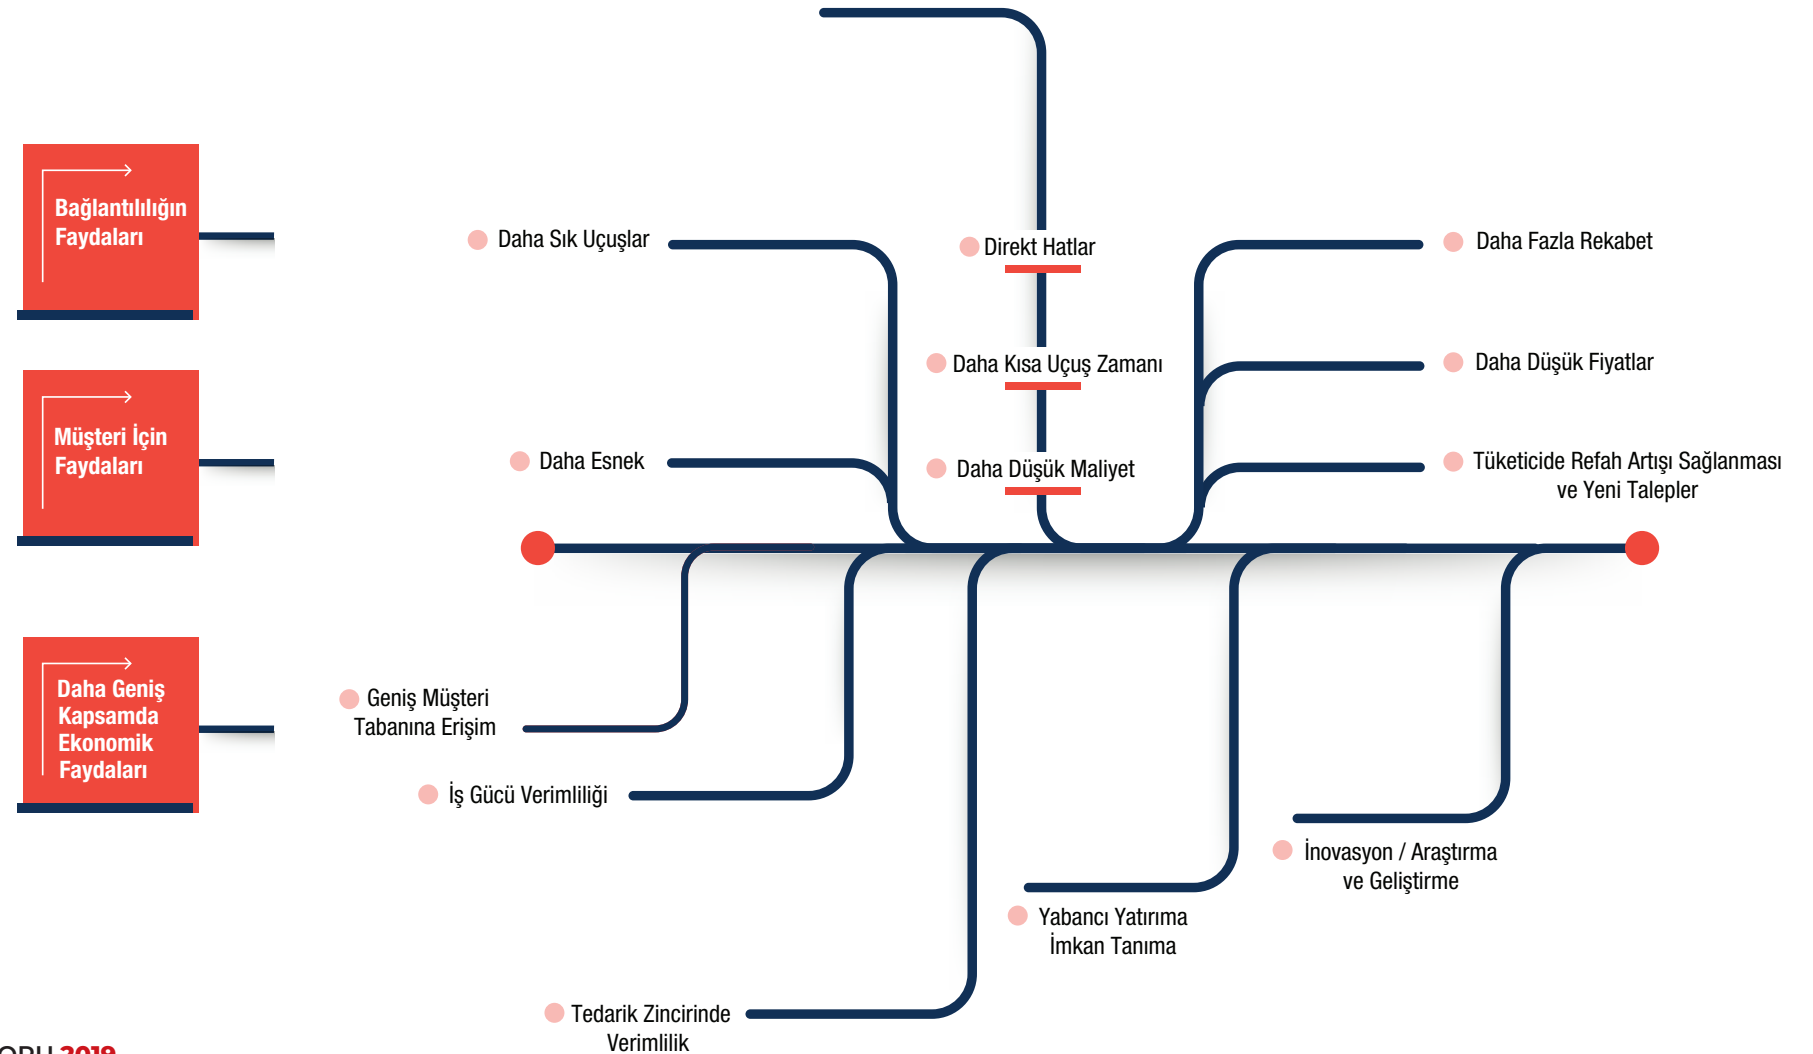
Bağlantılılığın Faydaları

Müşteri İçin Faydaları

Daha Geniş Kapsamda Ekonomik Faydaları

Daha Sık Uçuşlar

Direkt Hatlar

Daha Fazla Rekabet

Daha Kısa Uçuş Zamanı

Daha Düşük Fiyatlar

Daha Esnek

Daha Düşük Maliyet

Tüketicide Refah Artışı Sağlanması ve Yeni Talepler

Geniş Müşteri Tabanına Erişim

İş Gücü Verimliliği

İnovasyon / Araştırma ve Geliştirme

Yabancı Yatırıma İmkan Tanıma

Tedarik Zincirinde Verimlilik

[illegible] 2019